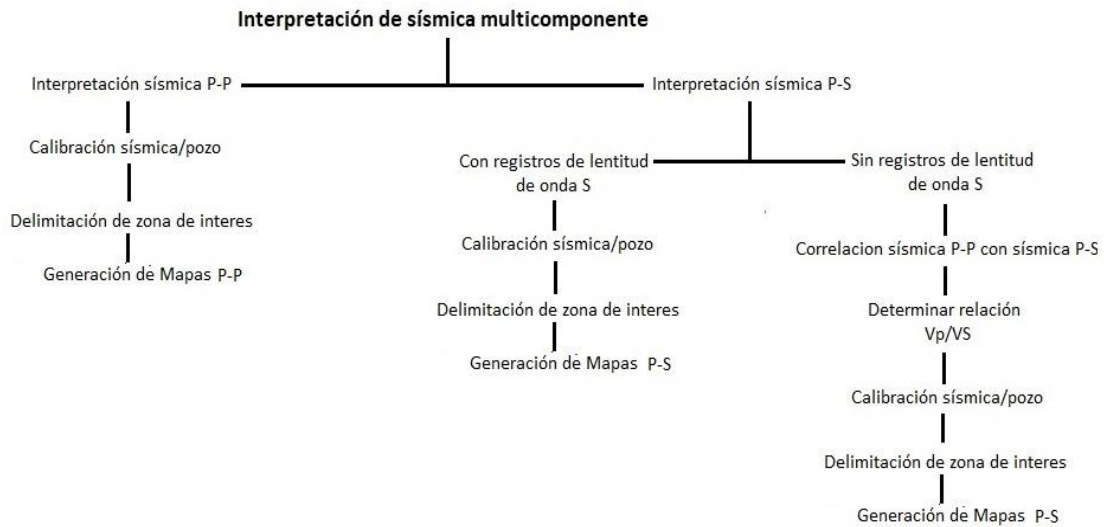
Interpretación de sísmica multicomponente

Interpretación sísmica P-P

Calibración sísmica/pozo

Delimitación de zona de interes

Generación de Mapas P-P

Interpretación sísmica P-S

Con registros de lentitud de onda S

Calibración sísmica/pozo

Delimitación de zona de interes

Generación de Mapas P-S

Sin registros de lentitud de onda S

Correlacion sísmica P-P con sísmica P-S

Determinar relación Vp/VS

Calibración sísmica/pozo

Delimitación de zona de interes

Generación de Mapas P-S